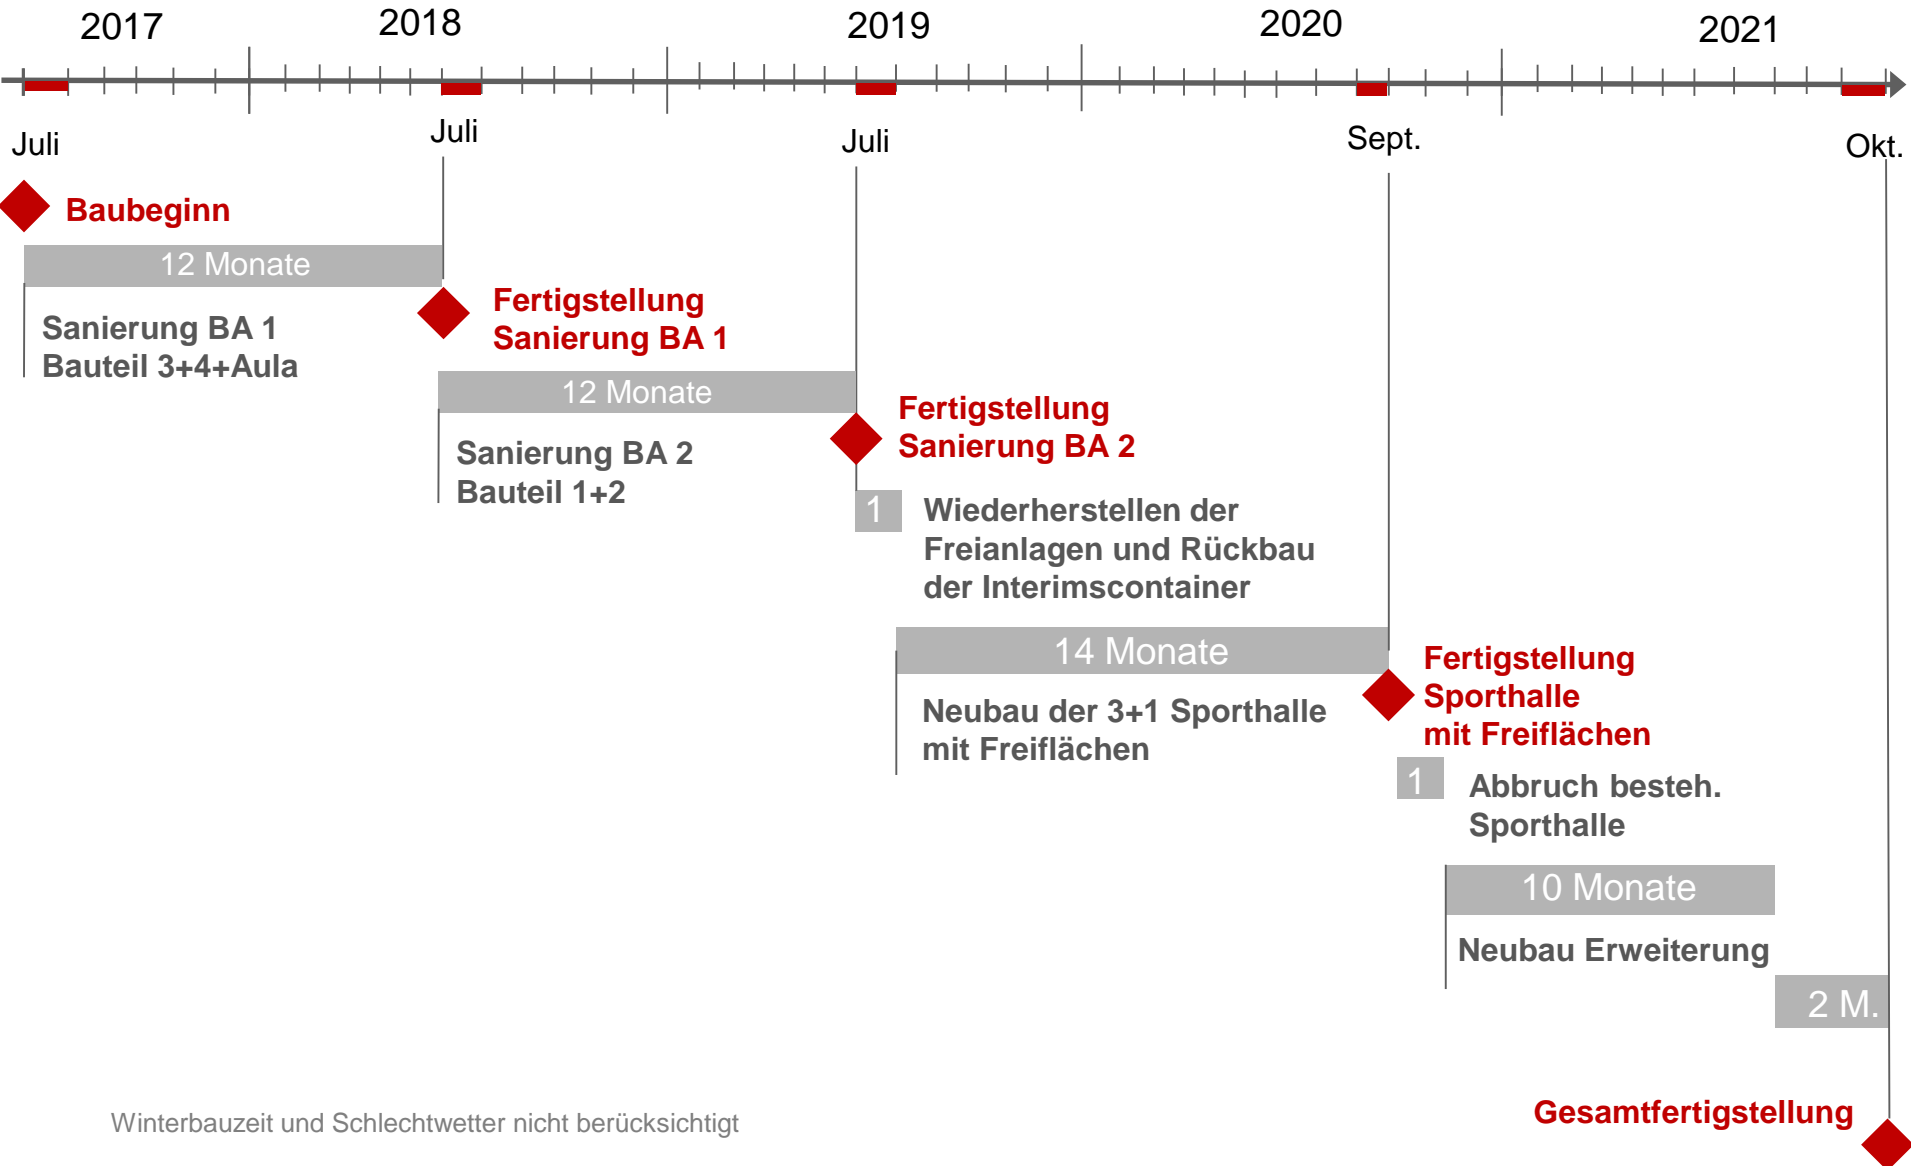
2017
2018
2019
2020
2021

Juli
Juli
Juli
Sept.
Okt.

Baubeginn

12 Monate

Sanierung BA 1
Bauteil 3+4+Aula

Fertigstellung
Sanierung BA 1

12 Monate

Sanierung BA 2
Bauteil 1+2

Fertigstellung
Sanierung BA 2

1

Wiederherstellen der
Freianlagen und Rückbau
der Interimscontainer

14 Monate

Neubau der 3+1 Sporthalle
mit Freiflächen

Fertigstellung
Sporthalle
mit Freiflächen

1

Abbruch besteh.
Sporthalle

10 Monate

Neubau Erweiterung

2 M.

Winterbauzeit und Schlechtwetter nicht berücksichtigt

Gesamtfertigstellung